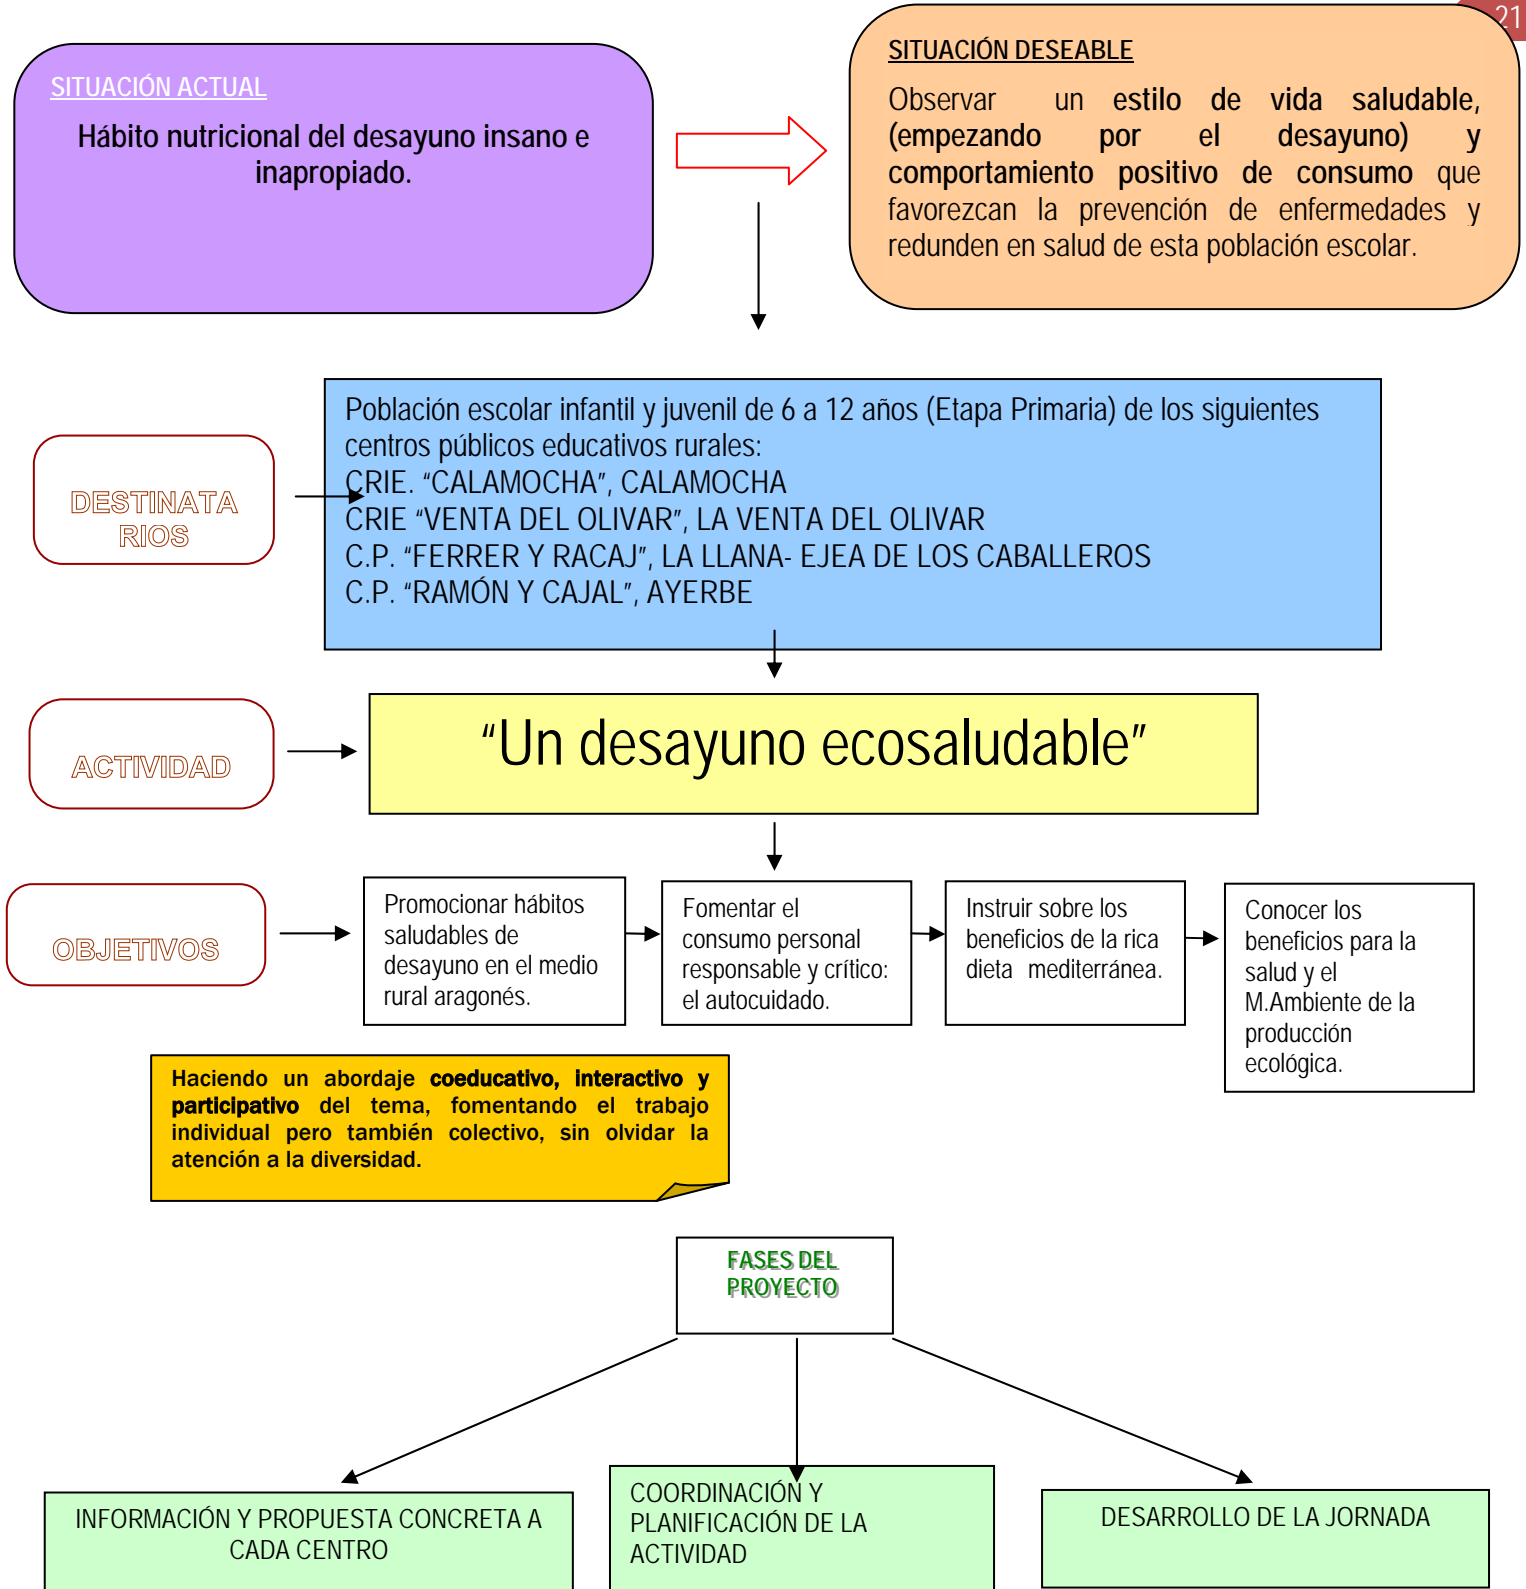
21

SITUACIÓN ACTUAL

Hábito nutricional del desayuno insano e inapropiado.

SITUACIÓN DESEABLE

Observar un estilo de vida saludable, (empezando por el desayuno) y comportamiento positivo de consumo que favorezcan la prevención de enfermedades y redunden en salud de esta población escolar.

DESTINATARIOS

Población escolar infantil y juvenil de 6 a 12 años (Etapa Primaria) de los siguientes centros públicos educativos rurales:
CRIE. "CALAMOCHA", CALAMOCHA
CRIE "VENTA DEL OLIVAR", LA VENTA DEL OLIVAR
C.P. "FERRER Y RACAJ", LA LLANA- EJEA DE LOS CABALLEROS
C.P. "RAMÓN Y CAJAL", AYERBE

ACTIVIDAD

"Un desayuno ecosaludable"

OBJETIVOS

Promocionar hábitos saludables de desayuno en el medio rural aragonés.

Fomentar el consumo personal responsable y crítico: el autocuidado.

Instruir sobre los beneficios de la rica dieta mediterránea.

Conocer los beneficios para la salud y el M.Ambiente de la producción ecológica.

Haciendo un abordaje coeducativo, interactivo y participativo del tema, fomentando el trabajo individual pero también colectivo, sin olvidar la atención a la diversidad.

FASES DEL PROYECTO

INFORMACIÓN Y PROPUESTA CONCRETA A CADA CENTRO

COORDINACIÓN Y PLANIFICACIÓN DE LA ACTIVIDAD

DESARROLLO DE LA JORNADA